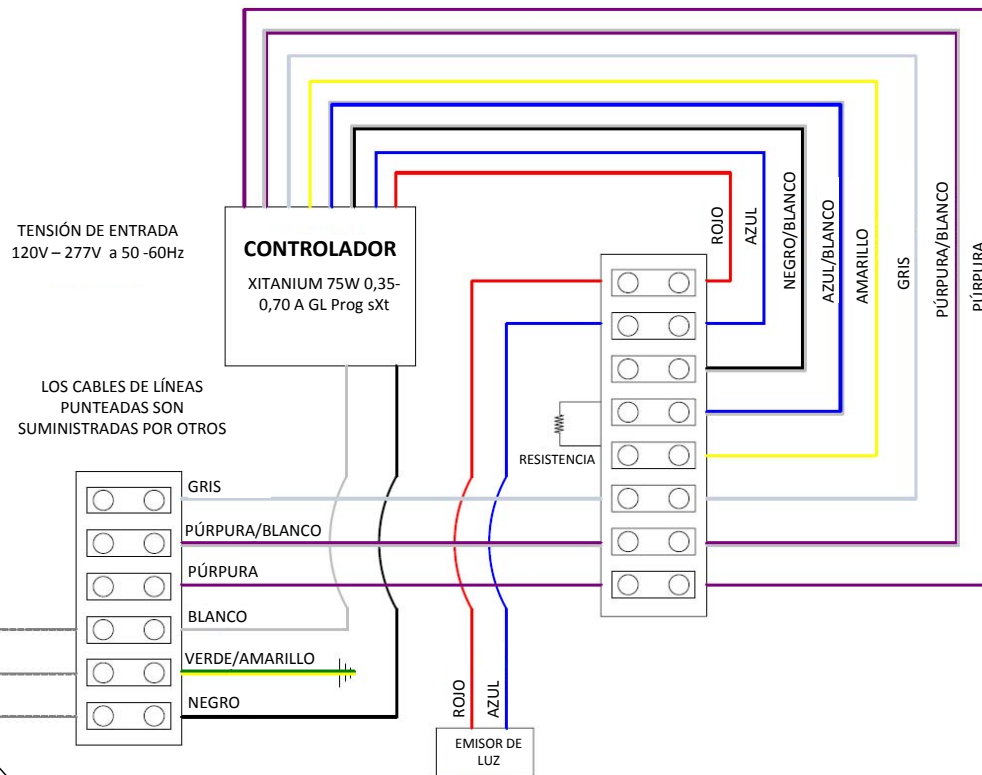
TENSIÓN DE ENTRADA
120V – 277V a 50 -60Hz

CONTROLADOR

XITANIUM 75W 0,35-0,70 A GL Prog sXt

ROJO
AZUL
NEGRO/BLANCO
AZUL/BLANCO
AMARILLO
GRIS
PÚRPURA/BLANCO
PÚRPURA

LOS CABLES DE LÍNEAS PUNTEADAS SON SUMINISTRADAS POR OTROS

RESISTENCIA

GRIS
PÚRPURA/BLANCO
PÚRPURA
BLANCO
VERDE/AMARILLO
NEGRO

ROJO
AZUL

EMISOR DE LUZ